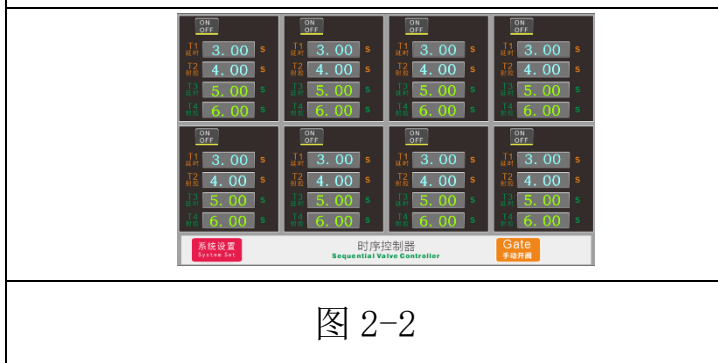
ON
OFF
T1 延时 3.00 s
T2 时间 4.00 s
T3 延时 5.00 s
T4 时间 6.00 s

ON
OFF
T1 延时 3.00 s
T2 时间 4.00 s
T3 延时 5.00 s
T4 时间 6.00 s

ON
OFF
T1 延时 3.00 s
T2 时间 4.00 s
T3 延时 5.00 s
T4 时间 6.00 s

ON
OFF
T1 延时 3.00 s
T2 时间 4.00 s
T3 延时 5.00 s
T4 时间 6.00 s

ON
OFF
T1 延时 3.00 s
T2 时间 4.00 s
T3 延时 5.00 s
T4 时间 6.00 s

ON
OFF
T1 延时 3.00 s
T2 时间 4.00 s
T3 延时 5.00 s
T4 时间 6.00 s

ON
OFF
T1 延时 3.00 s
T2 时间 4.00 s
T3 延时 5.00 s
T4 时间 6.00 s

ON
OFF
T1 延时 3.00 s
T2 时间 4.00 s
T3 延时 5.00 s
T4 时间 6.00 s

系统设置
System Set

时序控制器
Sequential Valve Controller

Gate
手动开闸

图 2-2